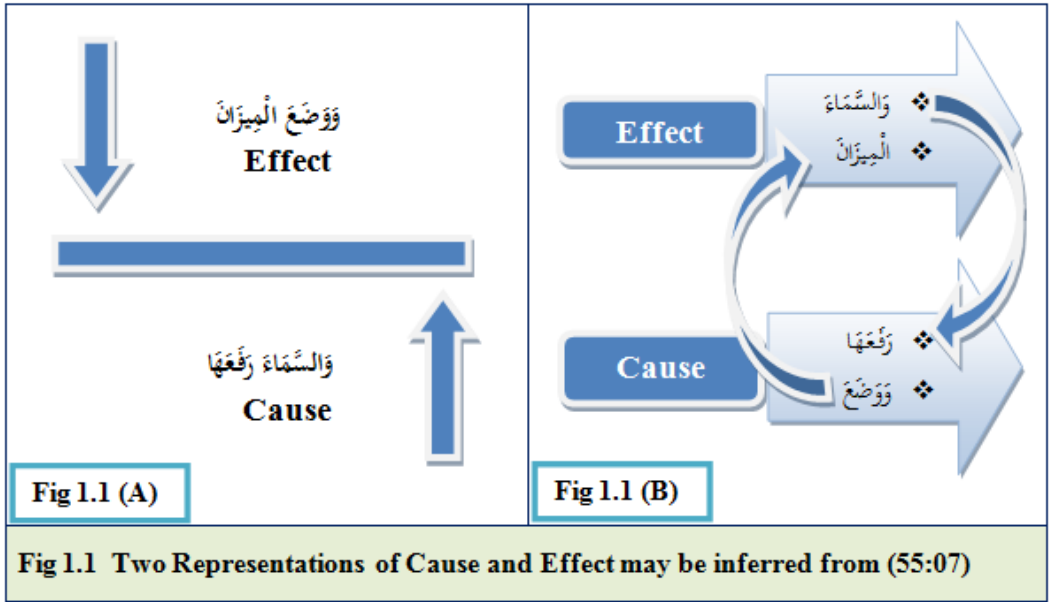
وَوَضَعَ الْمِيزَانَ
Effect

وَالسَّمَاءَ رَفَعَهَا
Cause

Fig 1.1 (A)

Effect
❖ وَالسَّمَاءَ
❖ الْمِيزَانَ

Cause
❖ رَفَعَهَا
❖ وَوَضَعَ

Fig 1.1 (B)

Fig 1.1 Two Representations of Cause and Effect may be inferred from (55:07)